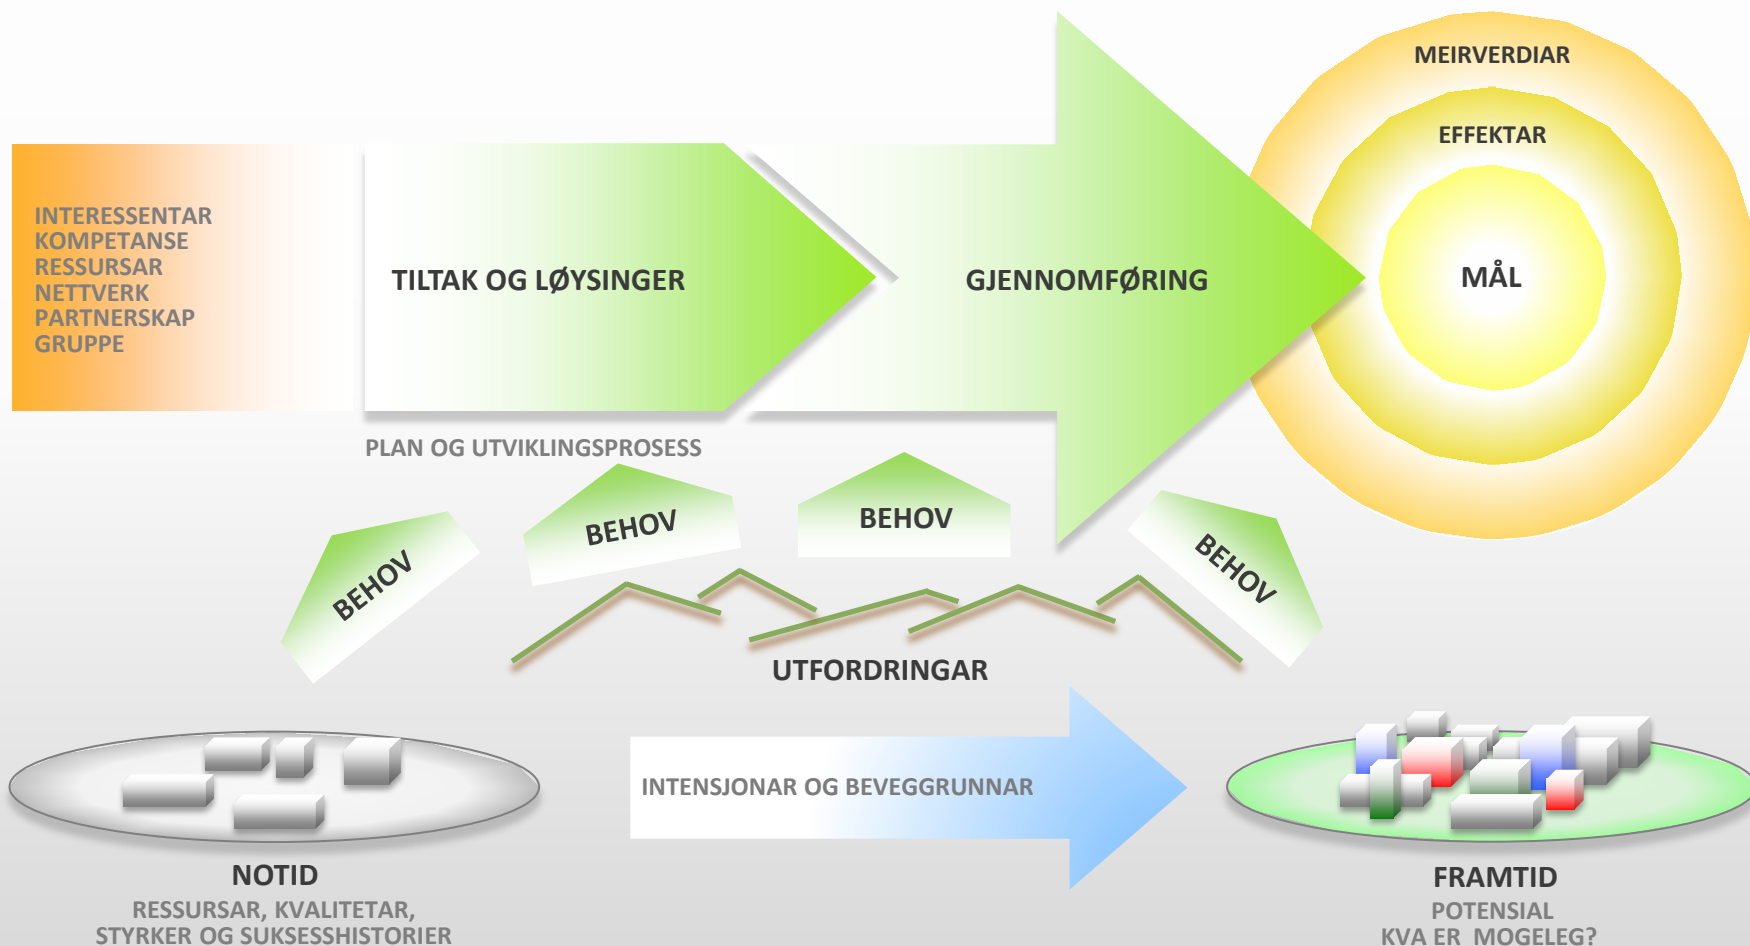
MEIRVERDIAR

EFFEKTAR

MÅL

INTERESSENTAR
KOMPETANSE
RESSURSAR
NETTVERK
PARTNERSKAP
GRUPPE

TILTAK OG LØYSINGER

GJENNOMFØRING

PLAN OG UTVIKLINGSPROSESS

BEHOV

BEHOV

BEHOV

BEHOV

UTFORDRINGAR

INTENSJONAR OG BEVEGGRUNNAR

NOTID
RESSURSAR, KVALITETAR,
STYRKER OG SUKSESSHISTORIER

FRAMTID
POTENSIAL
KVA ER MOGELEG?